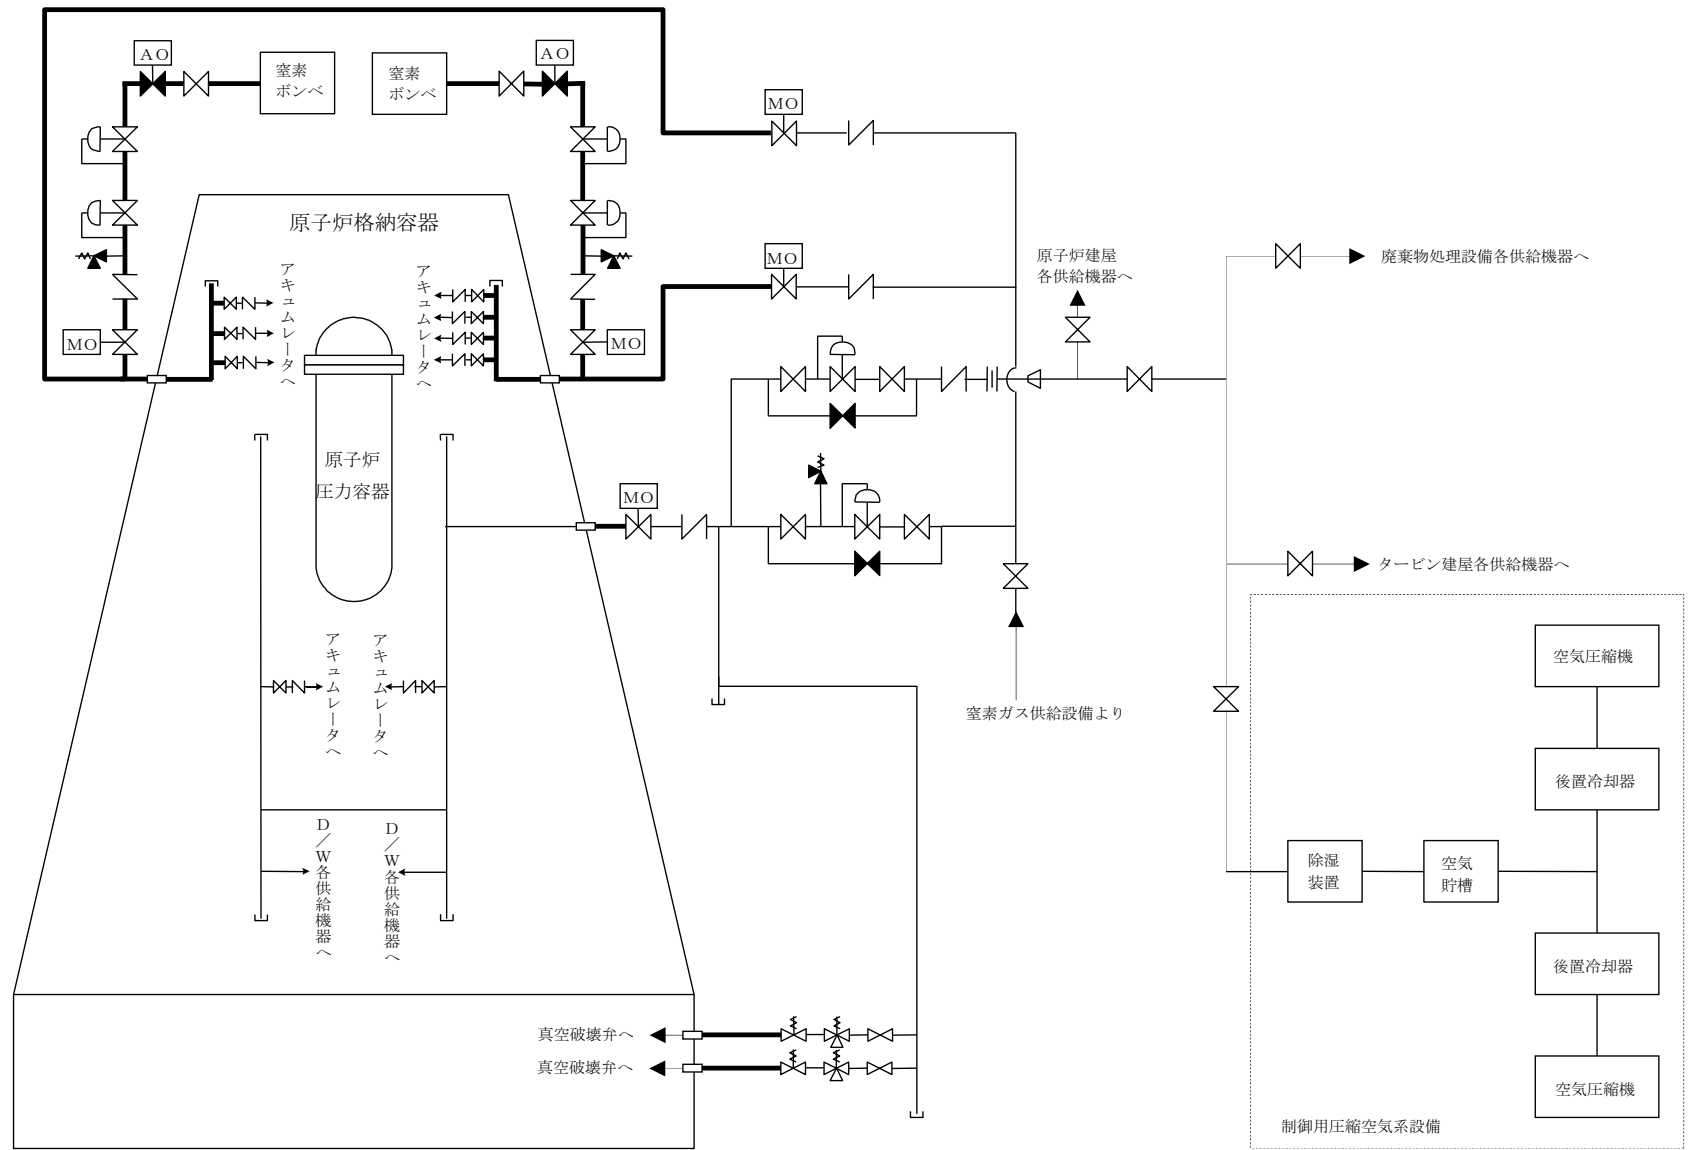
AO
窒素ボンベ
窒素ボンベ
AO
MO
原子炉格納容器
MO
原子炉建屋各供給機器へ
廃棄物処理設備各供給機器へ
MO
MO
アキュムレータへ
アキュムレータへ
原子炉圧力容器
MO
タービン建屋各供給機器へ
空気圧縮機
アキュムレータへ
アキュムレータへ
窒素ガス供給設備より
後置冷却器
D/W各供給機器へ
D/W各供給機器へ
除湿装置
空気貯槽
後置冷却器
真空破壊弁へ
真空破壊弁へ
空気圧縮機
制御用圧縮空気系設備